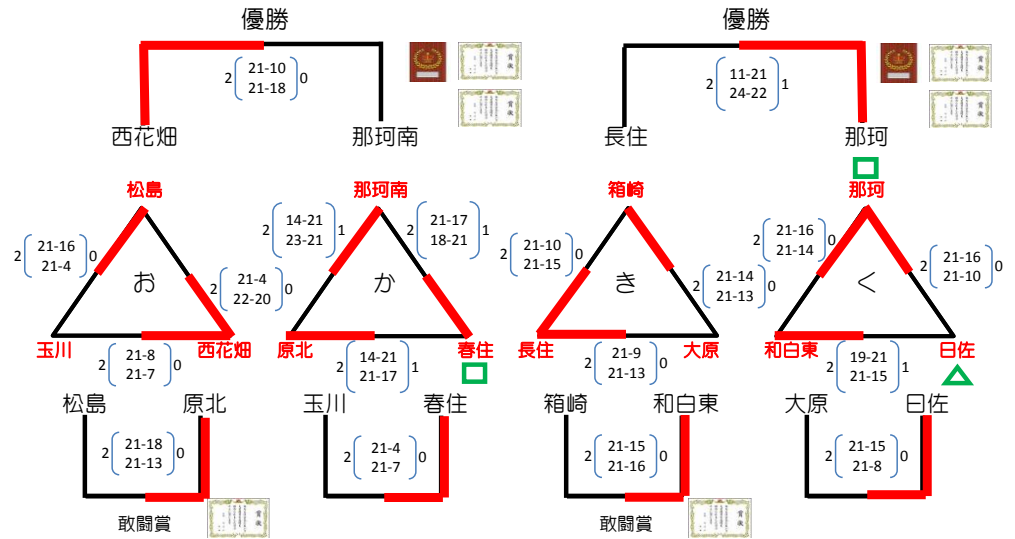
優勝

2 21-10 21-18 0

西花畑　那珂南

優勝

2 11-21 24-22 1

長住　那珂

松島
2 21-16 21-4 0
お
2 21-4 22-20 0
玉川　西花畑
2 21-8 21-7 0

那珂南
2 14-21 23-21 1
か
2 21-17 18-21 1
原北　春住
2 14-21 21-17 1

箱崎
2 21-10 21-15 0
き
2 21-14 21-13 0
長住　大原
2 21-9 21-13 0

那珂
2 21-16 21-14 0
く
2 21-16 21-10 0
和白東　日佐
2 19-21 21-15 1

松島　原北
2 21-18 21-13 0
敢闘賞

玉川　春住
2 21-4 21-7 0

箱崎　和白東
2 21-15 21-16 0
敢闘賞

大原　日佐
2 21-15 21-8 0